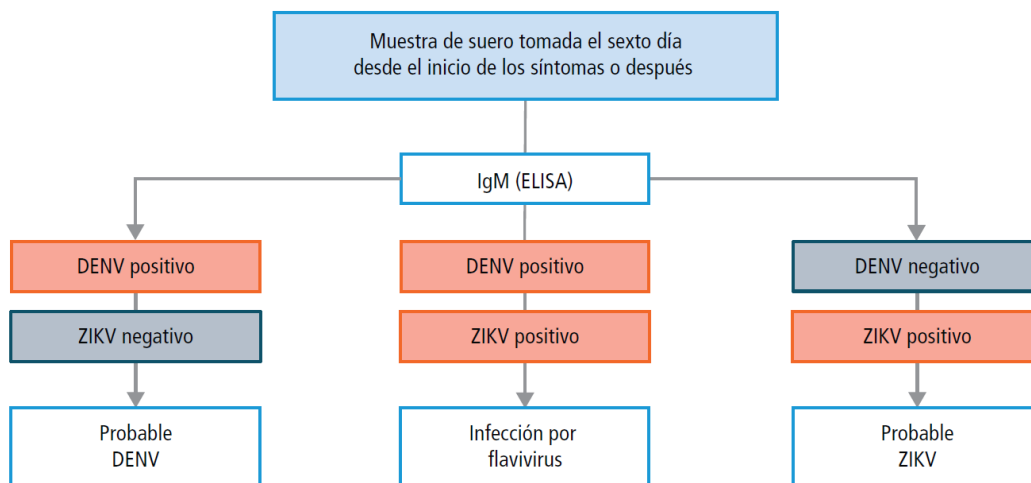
Muestra de suero tomada el sexto día desde el inicio de los síntomas o después

IgM (ELISA)

DENV positivo

ZIKV negativo

Probable DENV

DENV positivo

ZIKV positivo

Infección por flavivirus

DENV negativo

ZIKV positivo

Probable ZIKV